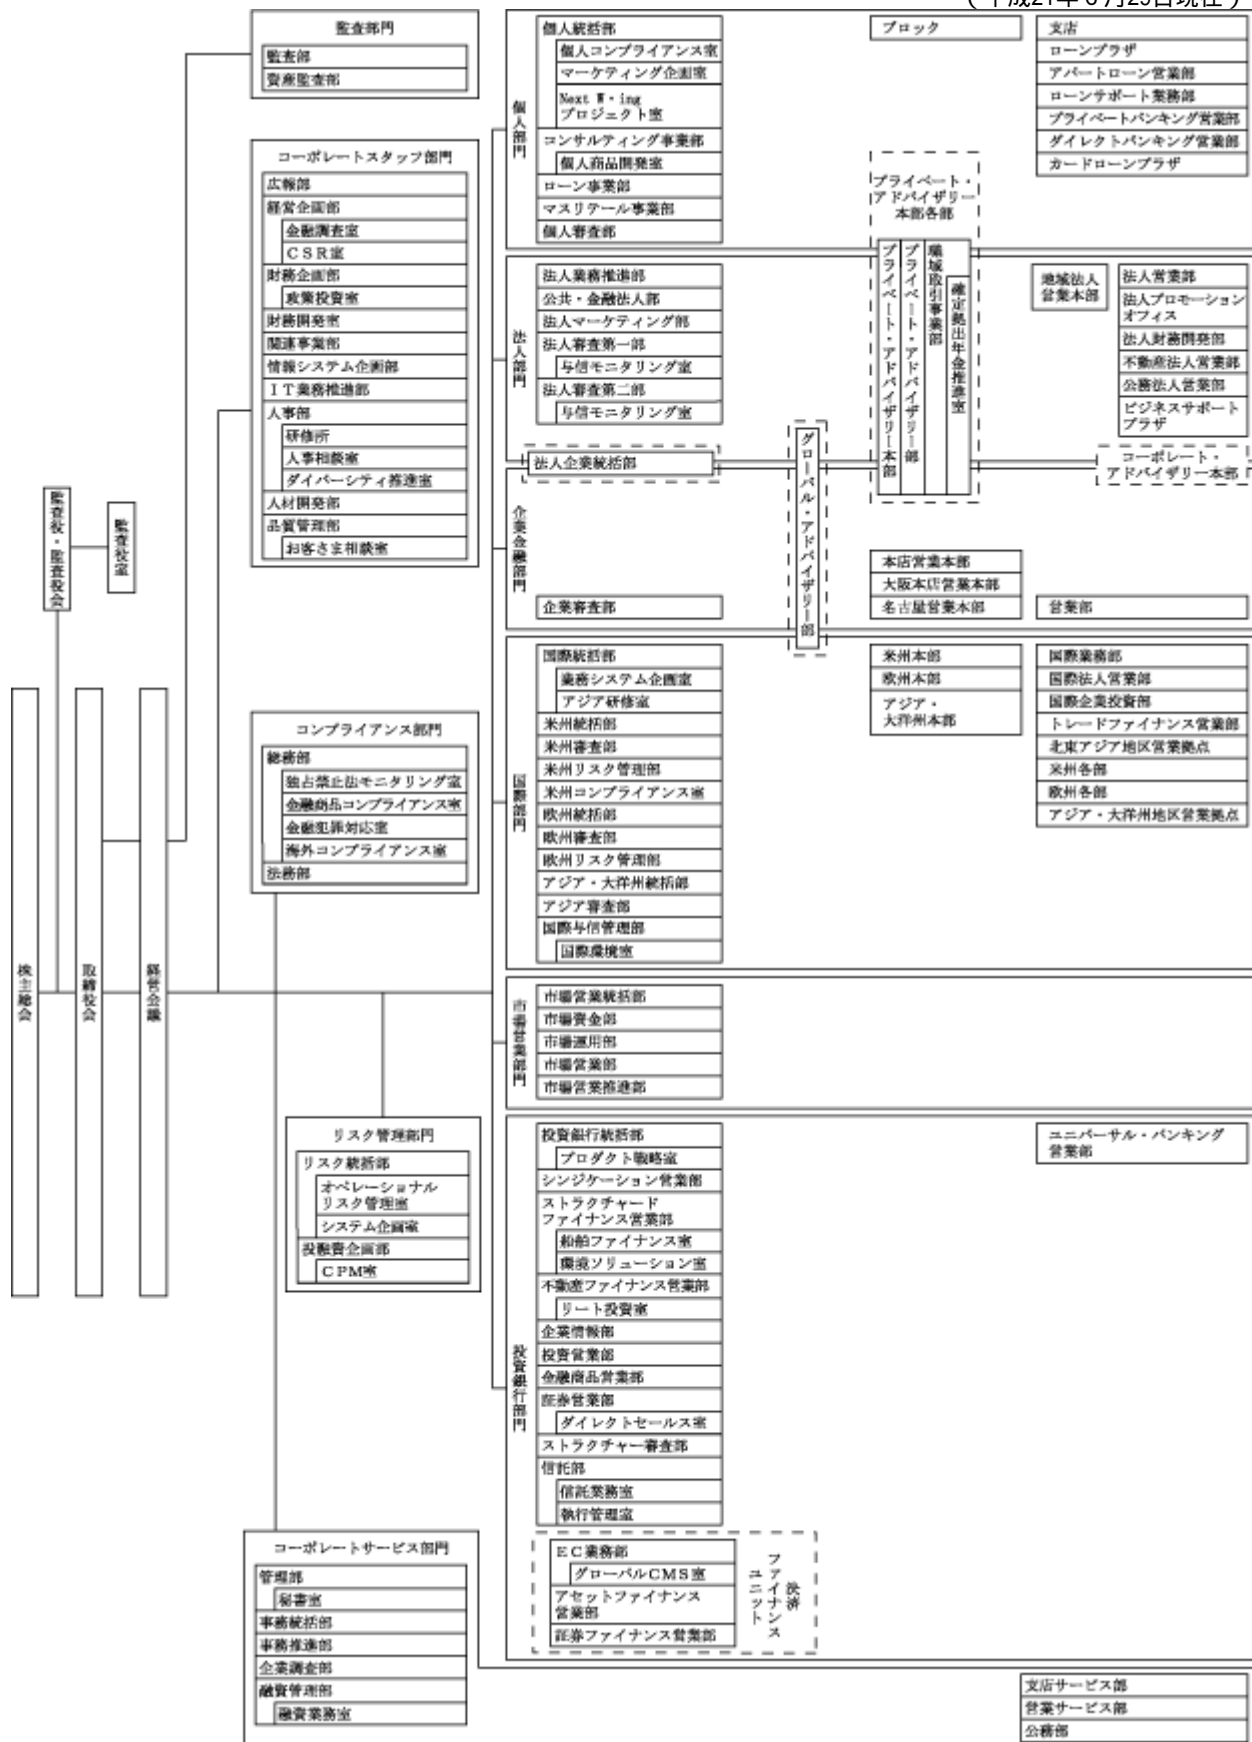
（平成21年6月25日現在）

監査部門
監査部
資産監査部

コーポレートスタッフ部門
広報部
経営企画部
金融調査室
CSR室
財務企画部
政策投資室
財務開発室
関連事業部
情報システム企画部
IT業務推進部
人事部
研修所
人事相談室
ダイバーシティ推進室
人材開発部
品質管理部
お客さま相談室

監査役・監査役会
監査役室

株主総会
取締役会
経営会議

コンプライアンス部門
総務部
独占禁止法モニタリング室
金融商品コンプライアンス室
金融犯罪対応室
海外コンプライアンス室
法務部

リスク管理部門
リスク統括部
オペレーショナルリスク管理室
システム企画室
投融資企画部
CPM室

コーポレートサービス部門
管理部
秘書室
事務統括部
事務推進部
企業調査部
融資管理部
融資業務室

個人部門
個人統括部
個人コンプライアンス室
マーケティング企画室
Next W・ing プロジェクト室
コンサルティング事業部
個人商品開発室
ローン事業部
マスリテール事業部
個人審査部

ブロック

支店
ローンプラザ
アパートローン営業部
ローンサポート業務部
プライベートバンキング営業部
ダイレクトバンキング営業部
カードローンプラザ

プライベート・アドバイザリー本部各部

法人部門
法人業務推進部
公共・金融法人部
法人マーケティング部
法人審査第一部
与信モニタリング室
法人審査第二部
与信モニタリング室

プライベート・アドバイザリー本部
プライベート・アドバイザリー部
職域取引事業部
確定拠出年金推進室

地域法人営業本部
法人営業部
法人プロモーションオフィス
法人財務開発部
不動産法人営業部
公務法人営業部
ビジネスサポートプラザ

法人企業統括部
グローバル・アドバイザリー部
コーポレート・アドバイザリー本部

企業金融部門
企業審査部

本店営業本部
大阪本店営業本部
名古屋営業本部
営業部

国際部門
国際統括部
業務システム企画室
アジア研修室
米州統括部
米州審査部
米州リスク管理部
米州コンプライアンス室
欧州統括部
欧州審査部
欧州リスク管理部
アジア・大洋州統括部
アジア審査部
国際与信管理部
国際環境室

米州本部
欧州本部
アジア・大洋州本部

国際業務部
国際法人営業部
国際企業投資部
トレードファイナンス営業部
北東アジア地区営業拠点
米州各部
欧州各部
アジア・大洋州地区営業拠点

市場営業部門
市場営業統括部
市場資金部
市場運用部
市場営業部
市場営業推進部

投資銀行部門
投資銀行統括部
プロダクト戦略室
シンジケーション営業部
ストラクチャードファイナンス営業部
船舶ファイナンス室
環境ソリューション室
不動産ファイナンス営業部
リート投資室
企業情報部
投資営業部
金融商品営業部
証券営業部
ダイレクトセールス室
ストラクチャー審査部
信託部
信託業務室
執行管理室

ユニバーサル・バンキング営業部

EC業務部
グローバルCMS室
アセットファイナンス営業部
証券ファイナンス営業部
決済ファイナンスユニット

支店サービス部
営業サービス部
公務部